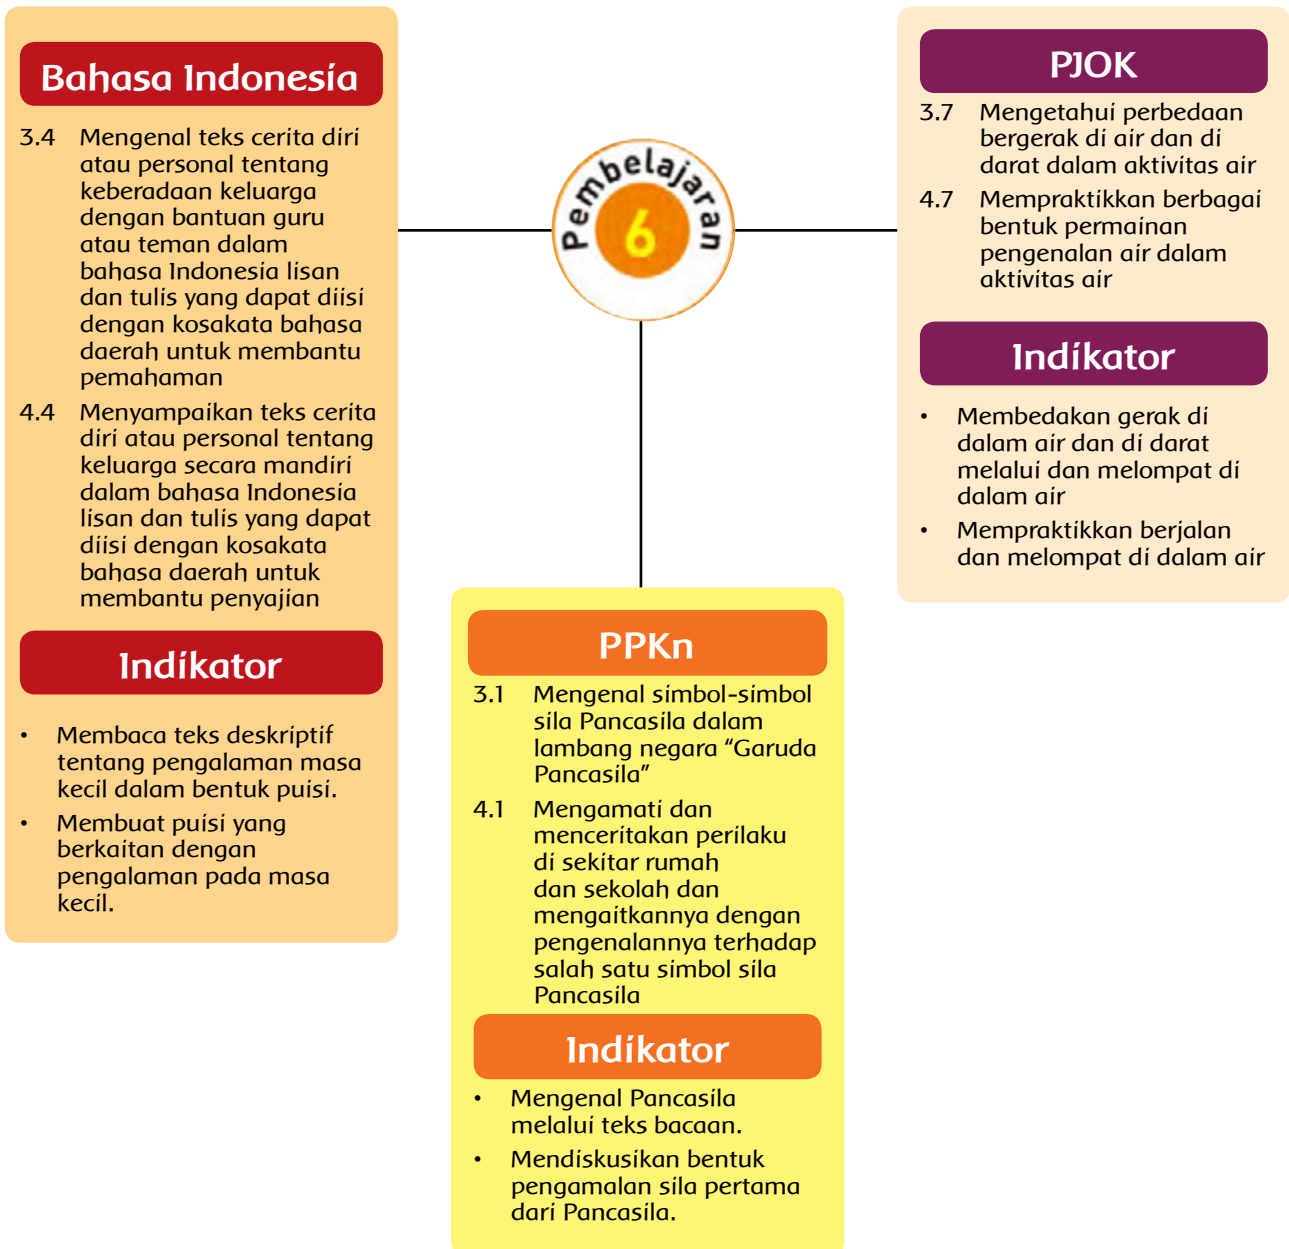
Bahasa Indonesia

3.4 Mengenal teks cerita diri atau personal tentang keberadaan keluarga dengan bantuan guru atau teman dalam bahasa Indonesia lisan dan tulis yang dapat diisi dengan kosakata bahasa daerah untuk membantu pemahaman

4.4 Menyampaikan teks cerita diri atau personal tentang keluarga secara mandiri dalam bahasa Indonesia lisan dan tulis yang dapat diisi dengan kosakata bahasa daerah untuk membantu penyajian

Indikator

• Membaca teks deskriptif tentang pengalaman masa kecil dalam bentuk puisi.
• Membuat puisi yang berkaitan dengan pengalaman pada masa kecil.

Pembelajaran 6

PJOK

3.7 Mengetahui perbedaan bergerak di air dan di darat dalam aktivitas air

4.7 Mempraktikkan berbagai bentuk permainan pengenalan air dalam aktivitas air

Indikator

• Membedakan gerak di dalam air dan di darat melalui dan melompat di dalam air
• Mempraktikkan berjalan dan melompat di dalam air

PPKn

3.1 Mengenal simbol-simbol sila Pancasila dalam lambang negara “Garuda Pancasila”

4.1 Mengamati dan menceritakan perilaku di sekitar rumah dan sekolah dan mengaitkannya dengan pengenalannya terhadap salah satu simbol sila Pancasila

Indikator

• Mengenal Pancasila melalui teks bacaan.
• Mendiskusikan bentuk pengamalan sila pertama dari Pancasila.